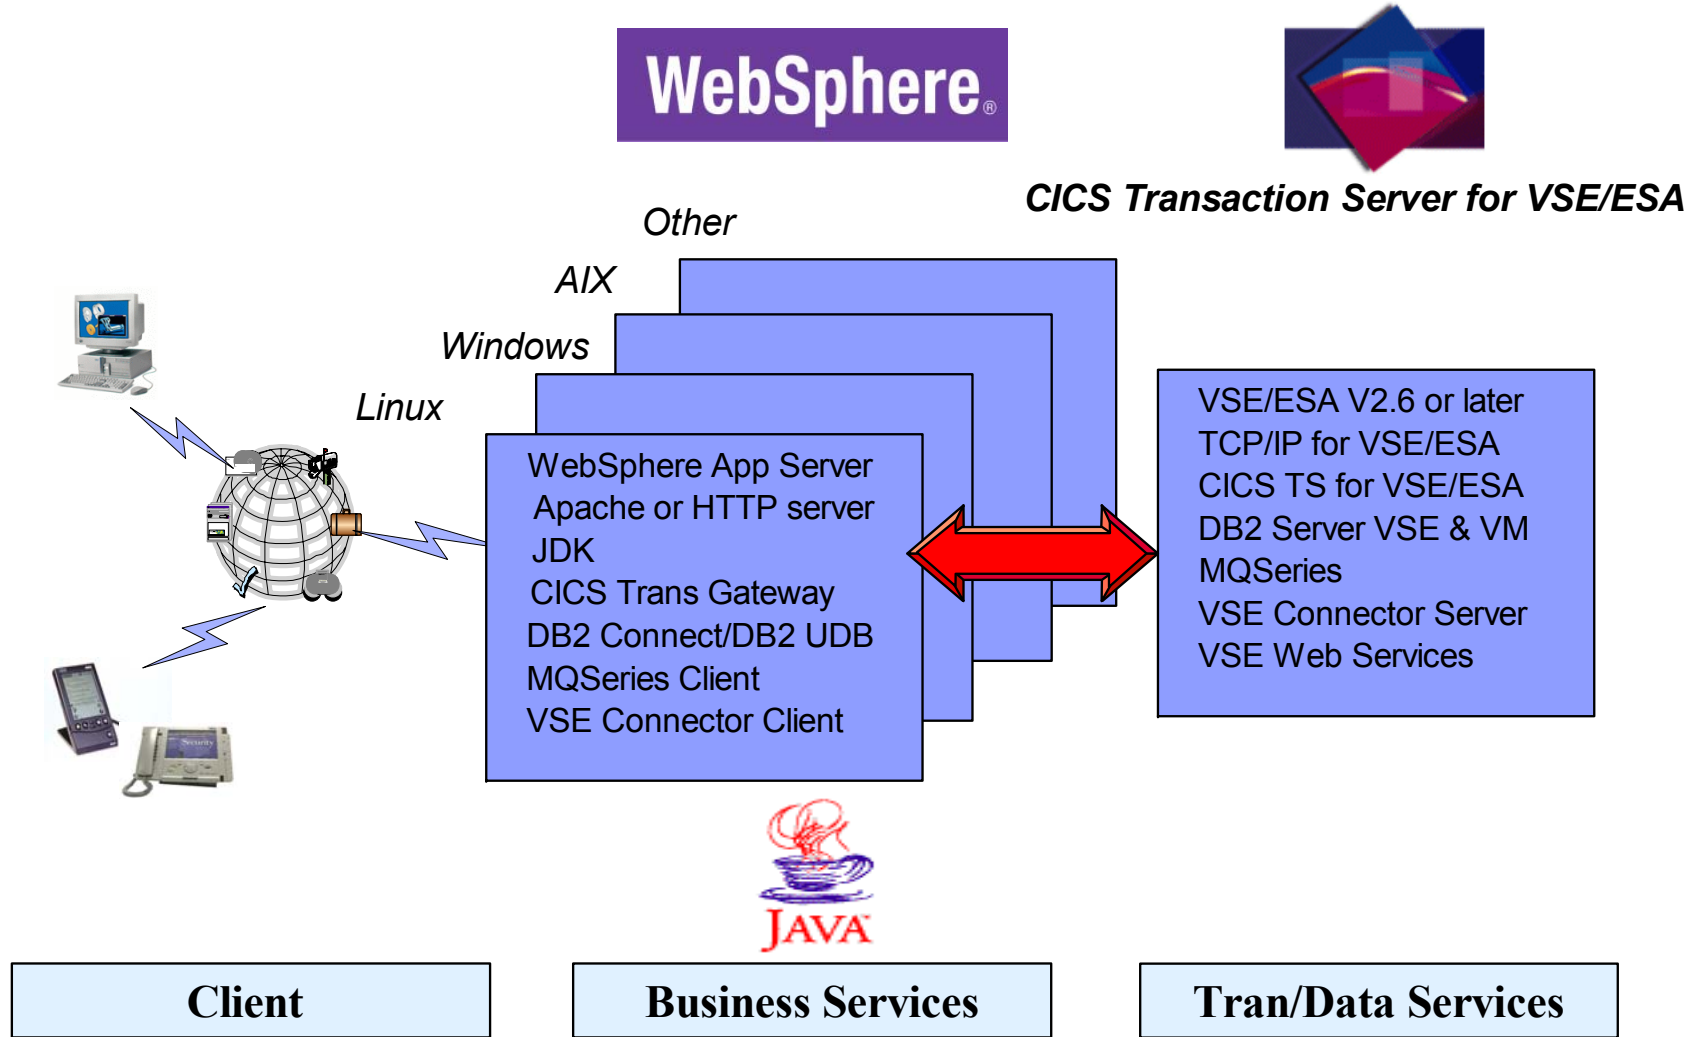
WebSphere®

CICS Transaction Server for VSE/ESA

Other

AIX

Windows

Linux

WebSphere App Server
Apache or HTTP server
JDK
CICS Trans Gateway
DB2 Connect/DB2 UDB
MQSeries Client
VSE Connector Client

VSE/ESA V2.6 or later
TCP/IP for VSE/ESA
CICS TS for VSE/ESA
DB2 Server VSE & VM
MQSeries
VSE Connector Server
VSE Web Services

JAVA

Client

Business Services

Tran/Data Services